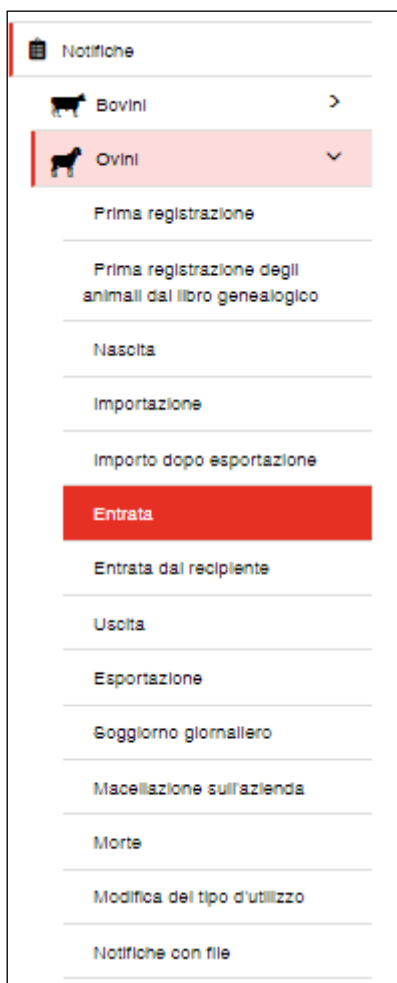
Notifiche

Bovini

Ovini

Prima registrazione

Prima registrazione degli animali dal libro genealogico

Nascita

Importazione

Importo dopo esportazione

Entrata

Entrata dal recipiente

Uscita

Esportazione

Soggiorno giornaliero

Macellazione sull'azienda

Morte

Modifica del tipo d'utilizzo

Notifiche con file